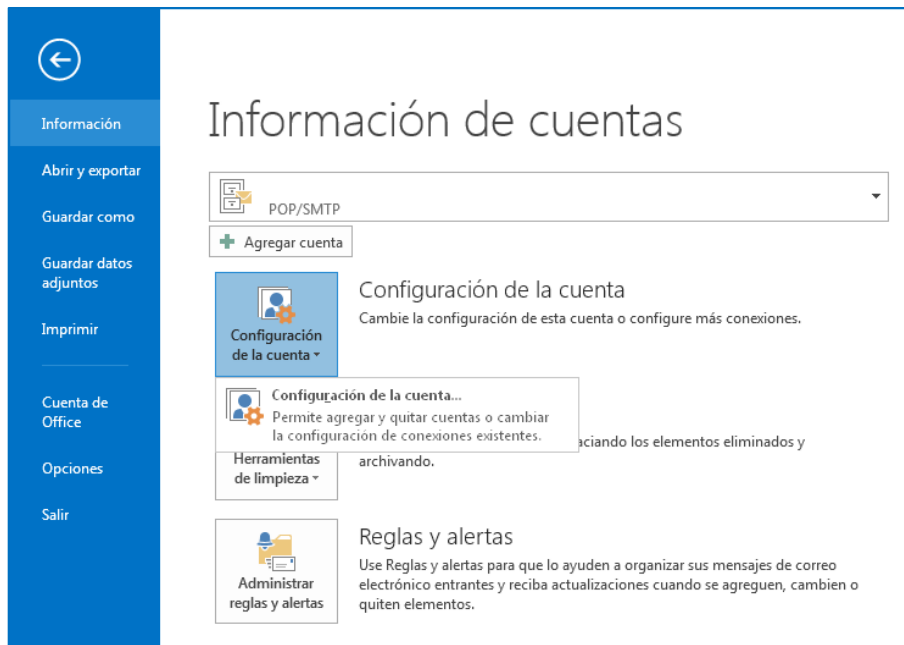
Información

Abrir y exportar

Guardar como

Guardar datos adjuntos

Imprimir

Cuenta de Office

Opciones

Salir

Información de cuentas

POP/SMTP

Agregar cuenta

Configuración de la cuenta

Configuración de la cuenta

Cambie la configuración de esta cuenta o configure más conexiones.

Configuración de la cuenta...

Permite agregar y quitar cuentas o cambiar la configuración de conexiones existentes.

Herramientas de limpieza

aciando los elementos eliminados y archivando.

Administrar reglas y alertas

Reglas y alertas

Use Reglas y alertas para que lo ayuden a organizar sus mensajes de correo electrónico entrantes y reciba actualizaciones cuando se agreguen, cambien o quiten elementos.